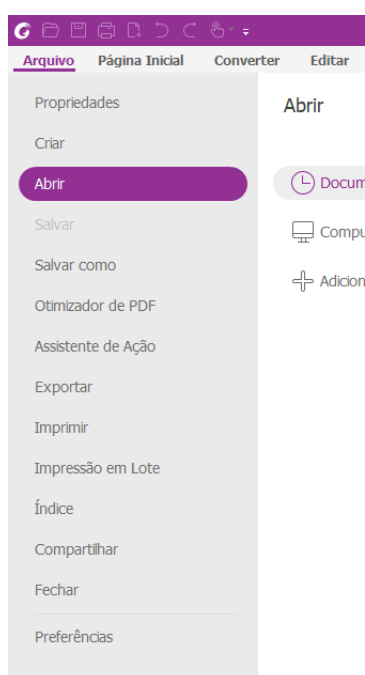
Arquivo Página Inicial Converter Editar

Propriedades
Criar
Abrir
Salvar
Salvar como
Otimizador de PDF
Assistente de Ação
Exportar
Imprimir
Impressão em Lote
Índice
Compartilhar
Fechar
Preferências

Abrir

Docum
Compu
Adicion